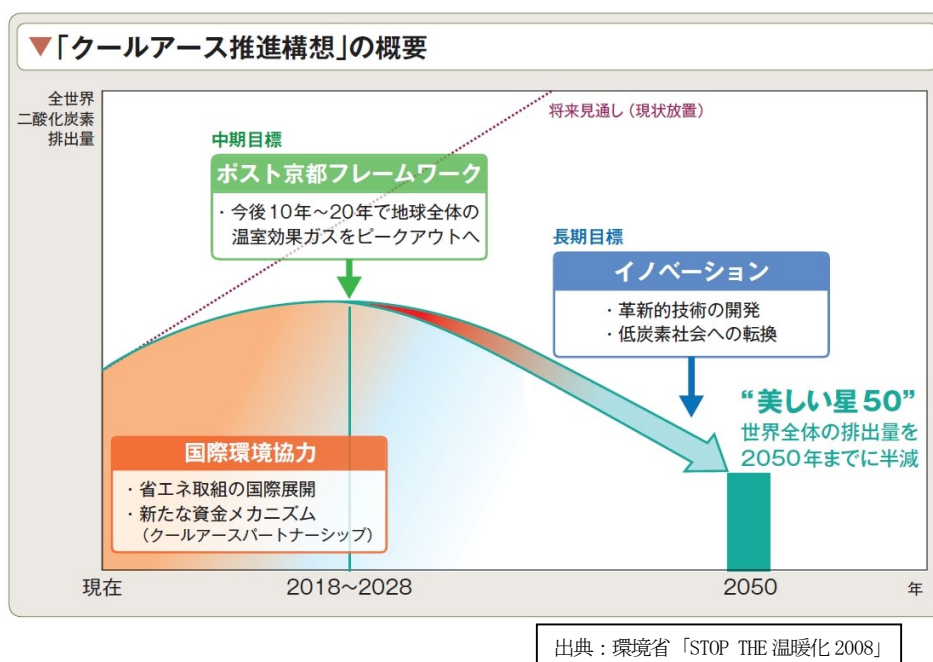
▼「クールアース推進構想」の概要

全世界
二酸化炭素
排出量

将来見通し（現状放置）

中期目標

ポスト京都フレームワーク

・今後10年～20年で地球全体の温室効果ガスをピークアウトへ

長期目標

イノベーション

・革新的技術の開発
・低炭素社会への転換

"美しい星50"
世界全体の排出量を
2050年までに半減

国際環境協力

・省エネ取組の国際展開
・新たな資金メカニズム
（クールアースパートナーシップ）

現在

2018～2028

2050

年

出典：環境省「STOP THE 温暖化 2008」